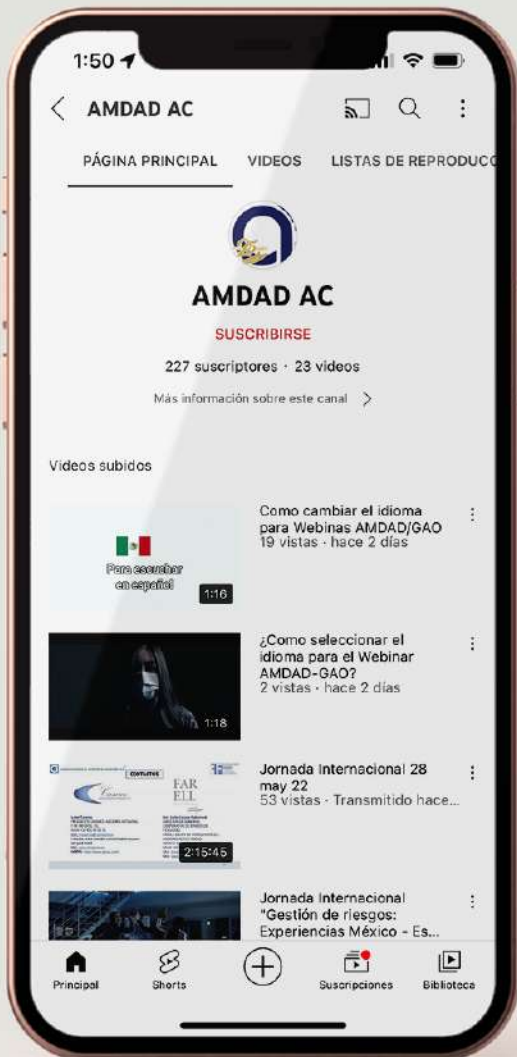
1:50

AMDAD AC

PÁGINA PRINCIPAL VIDEOS LISTAS DE REPRODUCC

AMDAD AC

SUSCRIBIRSE

227 suscriptores · 23 videos

Más información sobre este canal >

Videos subidos

Para escuchar en español 1:16

Como cambiar el idioma para Webinas AMDAD/GAO
19 vistas · hace 2 días

1:18

¿Como seleccionar el idioma para el Webinar AMDAD-GAO?
2 vistas · hace 2 días

FAR ELL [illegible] 2:15:45

Jornada Internacional 28 may 22
53 vistas · Transmitido hace...

Jornada Internacional "Gestión de riesgos: Experiencias México - Es...

Principal Shorts Suscripciones Biblioteca